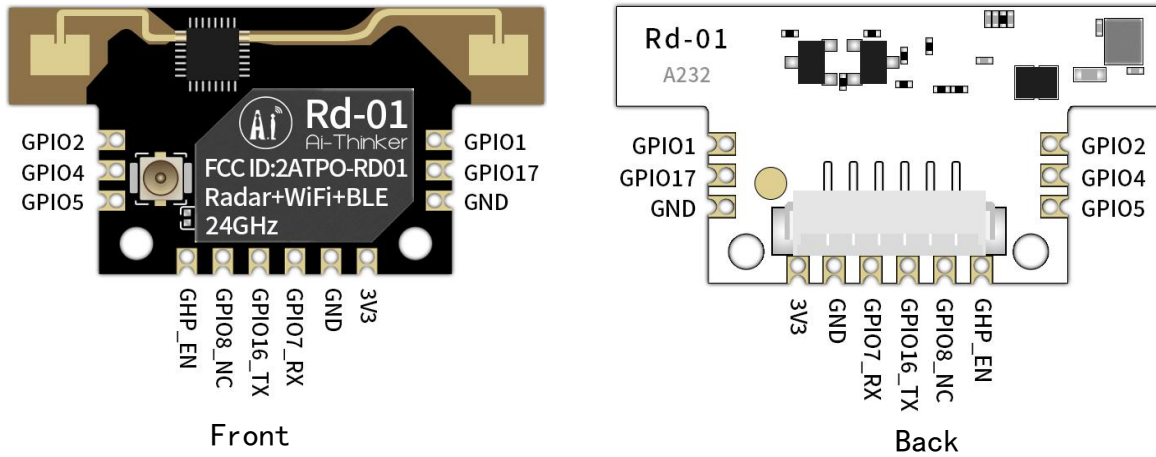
Ai
Rd-01
Ai-Thinker
FCC ID:2ATPO-RD01
Radar+WiFi+BLE
24GHz

GPIO2
GPIO4
GPIO5

GPIO1
GPIO17
GND

GHP_EN
GPIO8_NC
GPIO16_TX
GPIO7_RX
GND
3V3

Front

Rd-01
A232

GPIO1
GPIO17
GND

GPIO2
GPIO4
GPIO5

3V3
GND
GPIO7_RX
GPIO16_TX
GPIO8_NC
GHP_EN

Back